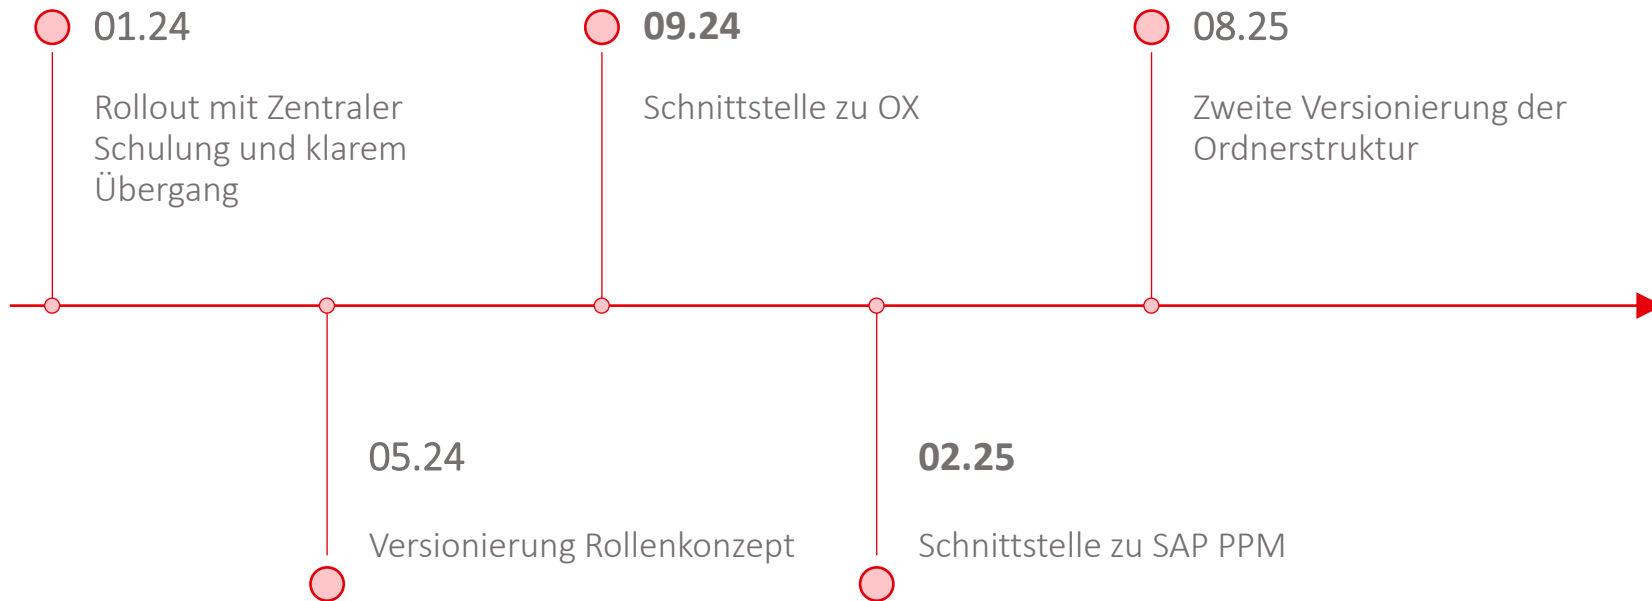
01.24

Rollout mit Zentraler Schulung und klarem Übergang

09.24

Schnittstelle zu OX

08.25

Zweite Versionierung der Ordnerstruktur

05.24

Versionierung Rollenkonzept

02.25

Schnittstelle zu SAP PPM